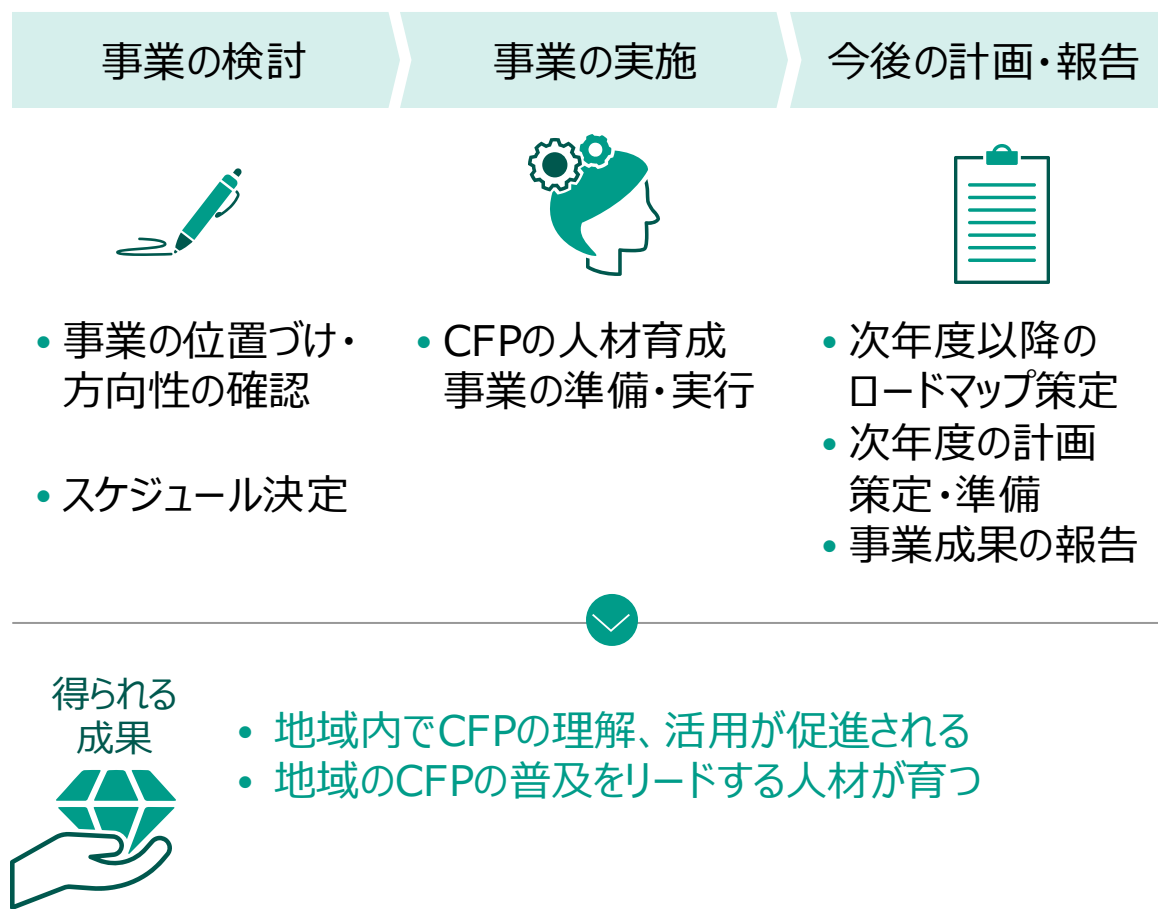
事業の検討

事業の実施

今後の計画・報告

• 事業の位置づけ・方向性の確認

• スケジュール決定

• CFPの人材育成事業の準備・実行

• 次年度以降のロードマップ策定
• 次年度の計画策定・準備
• 事業成果の報告

得られる成果

• 地域内でCFPの理解、活用が促進される
• 地域のCFPの普及をリードする人材が育つ